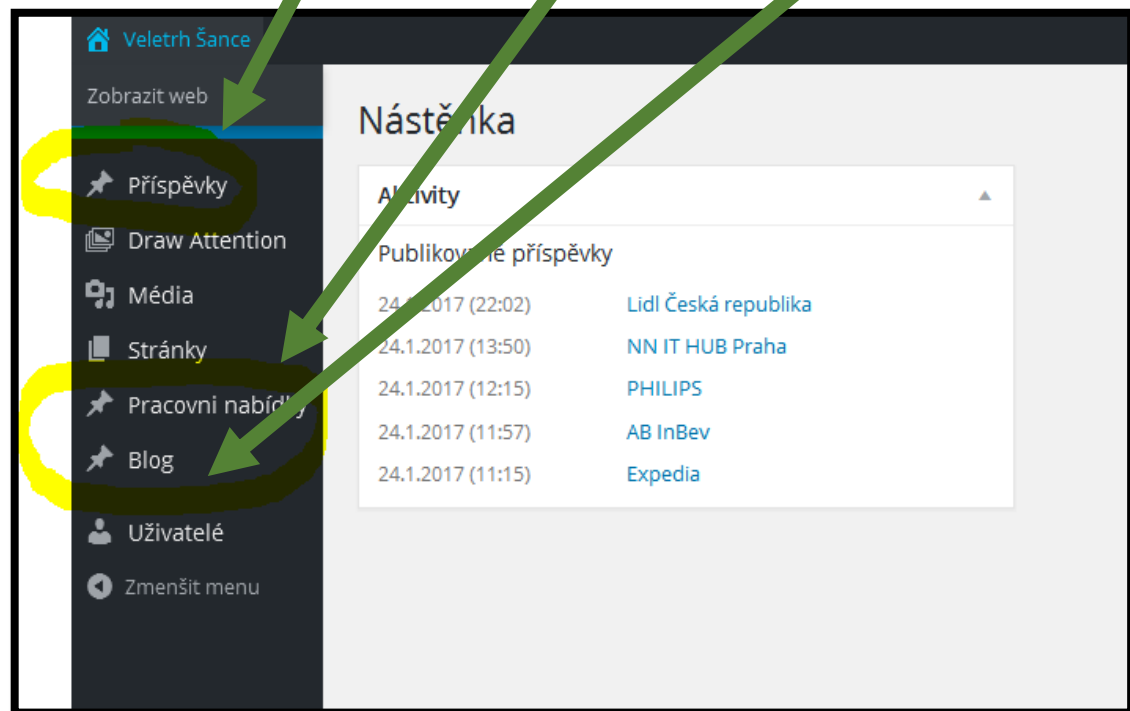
Veletrh Šance

Zobrazit web

Příspěvky

Draw Attention

Média

Stránky

Pracovni nabídky

Blog

Uživatelé

Zmenšit menu

Nástěnka

Aktivity

Publikované příspěvky

| | |
|---|---|
| 24.1.2017 (22:02) | Lidl Česká republika |
| 24.1.2017 (13:50) | NN IT HUB Praha |
| 24.1.2017 (12:15) | PHILIPS |
| 24.1.2017 (11:57) | AB InBev |
| 24.1.2017 (11:15) | Expedia |